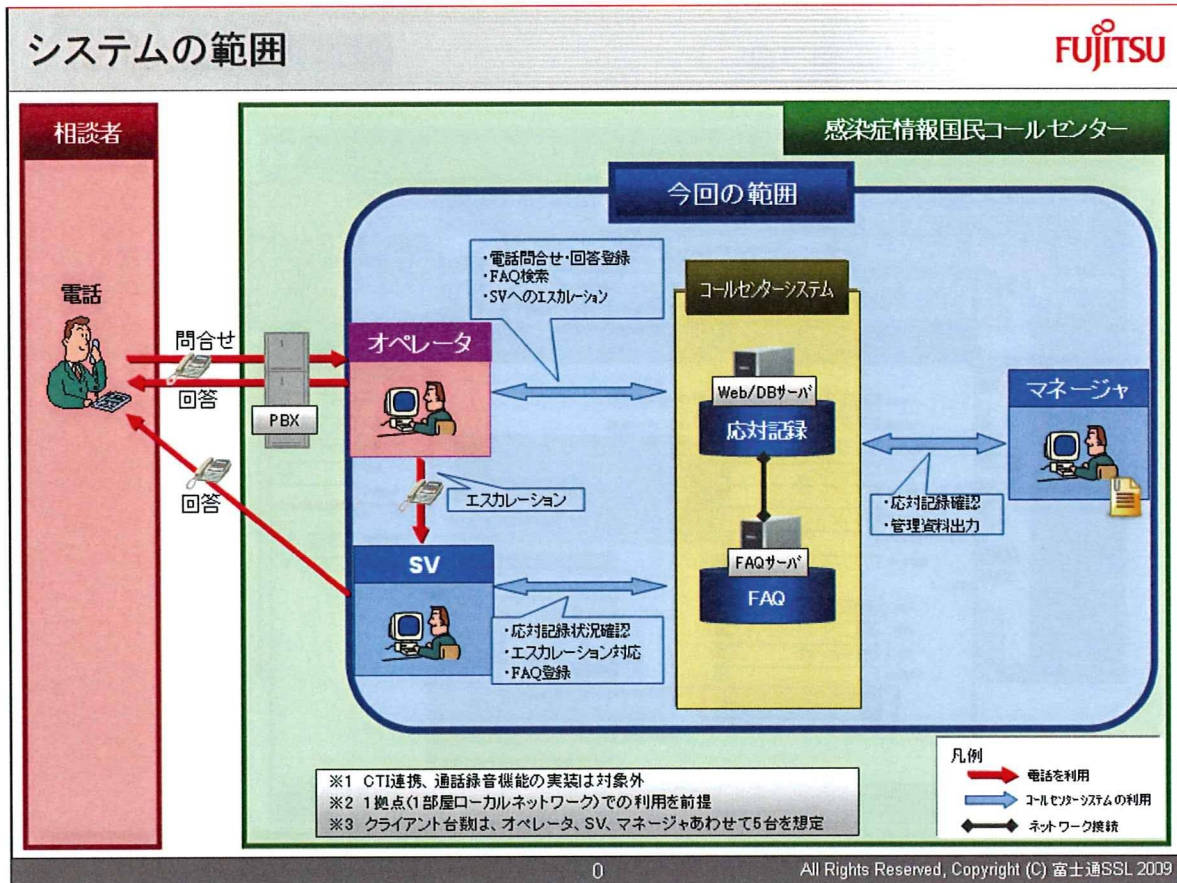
システムの範囲

FUJITSU

相談者

感染症情報国民コールセンター

今回の範囲

電話

問合せ

回答

PBX

回答

・電話問合せ・回答登録
・FAQ検索
・SVへのエスカレーション

オペレータ

エスカレーション

SV

・応対記録状況確認
・エスカレーション対応
・FAQ登録

コールセンターシステム

Web/DBサーバ

応対記録

FAQサーバ

FAQ

マネージャ

・応対記録確認
・管理資料出力

※1 CTI連携、通話録音機能の実装は対象外
※2 1拠点(1部屋ローカルネットワーク)での利用を前提
※3 クライアント台数は、オペレータ、SV、マネージャあわせて5台を想定

凡例
電話を利用
コールセンターシステムの利用
ネットワーク接続

0

All Rights Reserved, Copyright (C) 富士通SSL 2009